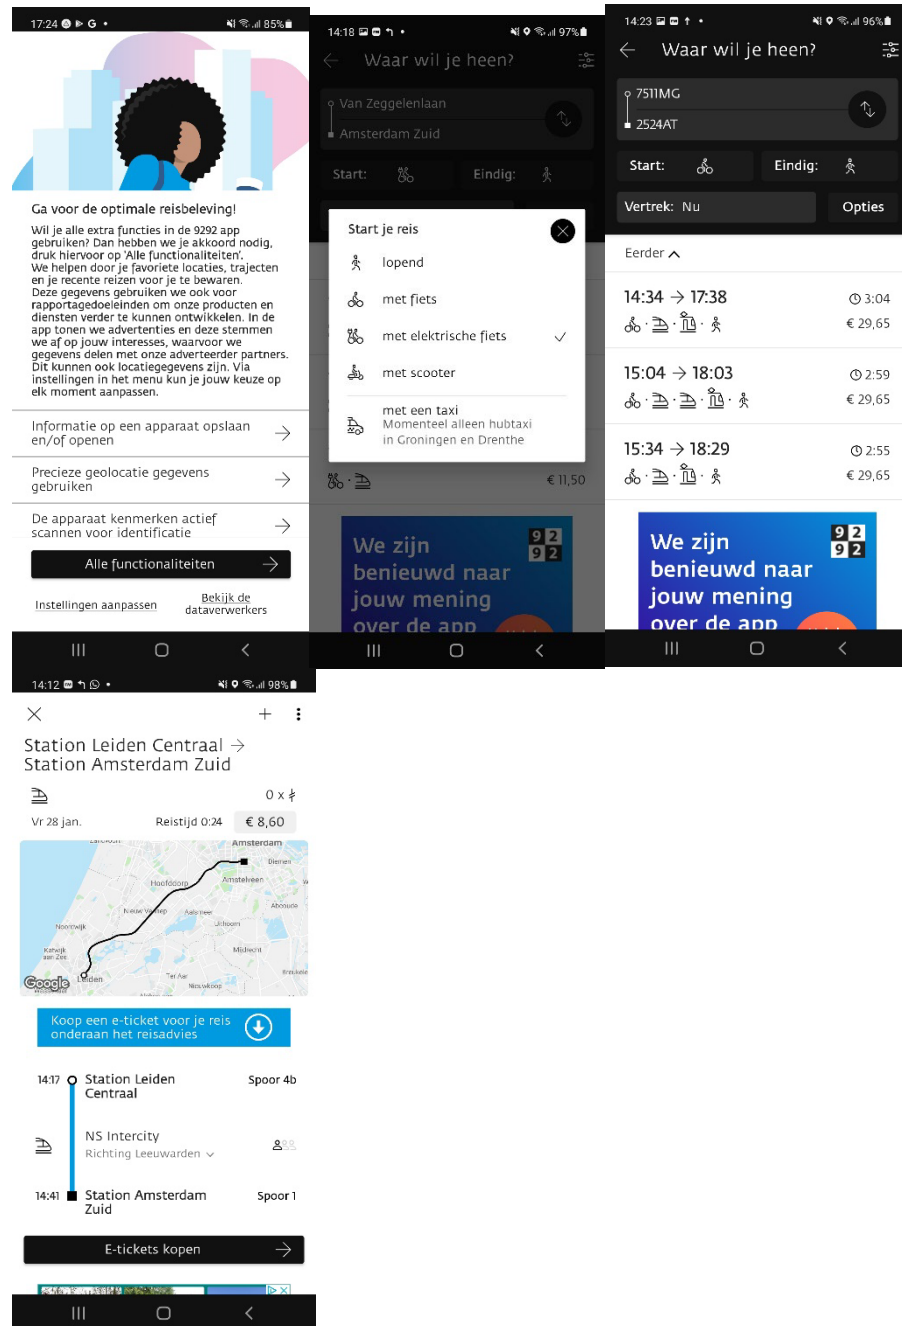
17:24 85%

Ga voor de optimale reisbeleving!

Wil je alle extra functies in de 9292 app gebruiken? Dan hebben we je akkoord nodig, druk hiervoor op 'Alle functionaliteiten'. We helpen door je favoriete locaties, trajecten en je recente reizen voor je te bewaren. Deze gegevens gebruiken we ook voor rapportagedoeleinden om onze producten en diensten verder te kunnen ontwikkelen. In de app tonen we advertenties en deze stemmen we af op jouw interesses, waarvoor we gegevens delen met onze adverteerder partners. Dit kunnen ook locatiegegevens zijn. Via instellingen in het menu kun je jouw keuze op elk moment aanpassen.

Informatie op een apparaat opslaan en/of openen

Precieze geolocatie gegevens gebruiken

De apparaat kenmerken actief scannen voor identificatie

Alle functionaliteiten

Instellingen aanpassen

Bekijk de dataverwerkers

14:18 97%

Waar wil je heen?

Van Zeggelenlaan
Amsterdam Zuid

Start:
Eindig:

Start je reis
lopend
met fiets
met elektrische fiets
met scooter
met een taxi
Momenteel alleen hubtaxi in Groningen en Drenthe

€ 11,50

We zijn benieuwd naar jouw mening over de app
9 2
9 2

14:23 96%

Waar wil je heen?

7511MG
2524AT

Start:
Eindig:
Vertrek: Nu
Opties

Eerder

14:34 → 17:38 3:04 € 29,65

15:04 → 18:03 2:59 € 29,65

15:34 → 18:29 2:55 € 29,65

We zijn benieuwd naar jouw mening over de app
9 2
9 2

14:12 98%

Station Leiden Centraal → Station Amsterdam Zuid

0 x

Vr 28 jan.
Reistijd 0:24
€ 8,60

Amsterdam
Diemen
Hoofddorp
Amstelveen
Nieuw-Vennep
Aalsmeer
Abcoude
Noordwijk
Uithoorn
Katwijk aan Zee
Mijdrecht
Leiden
Ter Aar
Nieuwkoop
Google

Koop een e-ticket voor je reis onderaan het reisadvies

14:17 Station Leiden Centraal Spoor 4b

NS Intercity
Richting Leeuwarden

14:41 Station Amsterdam Zuid Spoor 1

E-tickets kopen